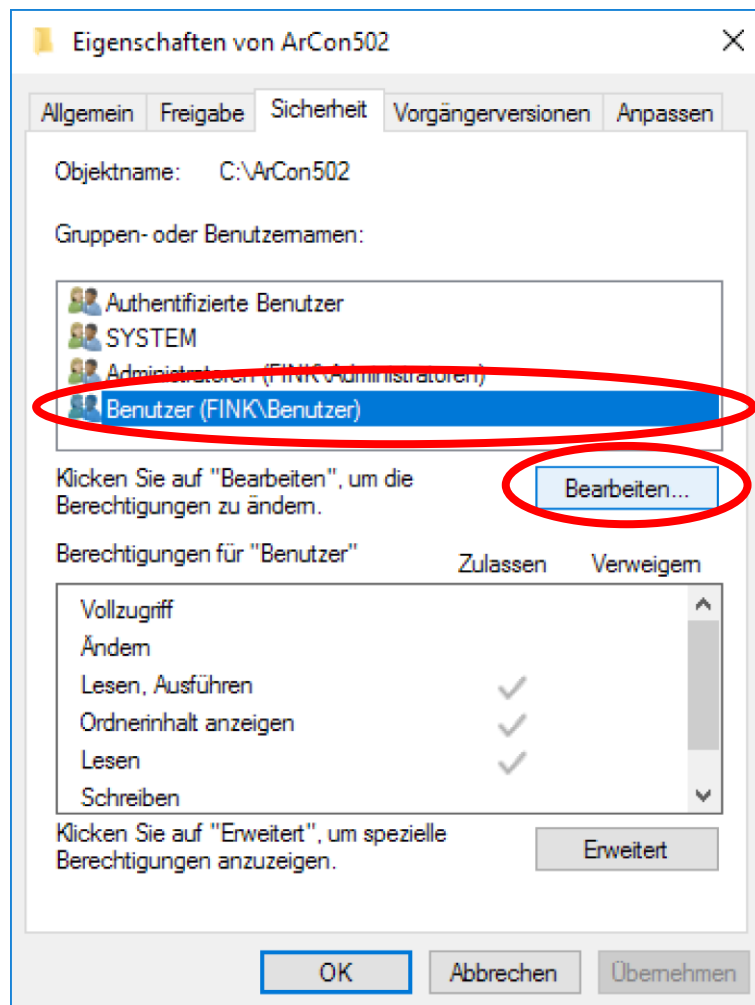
Eigenschaften von ArCon502

Allgemein | Freigabe | Sicherheit | Vorgängerversionen | Anpassen

Objektname: C:\ArCon502

Gruppen- oder Benutzernamen:

Authentifizierte Benutzer
SYSTEM
Administratoren (FINK\Administratoren)
Benutzer (FINK\Benutzer)

Klicken Sie auf "Bearbeiten", um die Berechtigungen zu ändern.

Bearbeiten...

Berechtigungen für "Benutzer"

| | Zulassen | Verweigern |
|---|---|---|
| Vollzugriff | | |
| Ändern | | |
| Lesen, Ausführen | ✓ | |
| Ordnerinhalt anzeigen | ✓ | |
| Lesen | ✓ | |
| Schreiben | | |

Klicken Sie auf "Erweitert", um spezielle Berechtigungen anzuzeigen.

Erweitert

OK Abbrechen Übernehmen